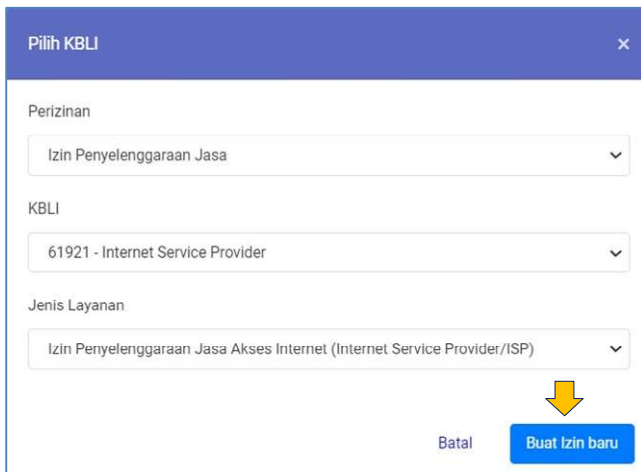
Pilih KBLI
×

Perizinan

Izin Penyelenggaraan Jasa

KBLI

61921 - Internet Service Provider

Jenis Layanan

Izin Penyelenggaraan Jasa Akses Internet (Internet Service Provider/ISP)

Batal
Buat Izin baru